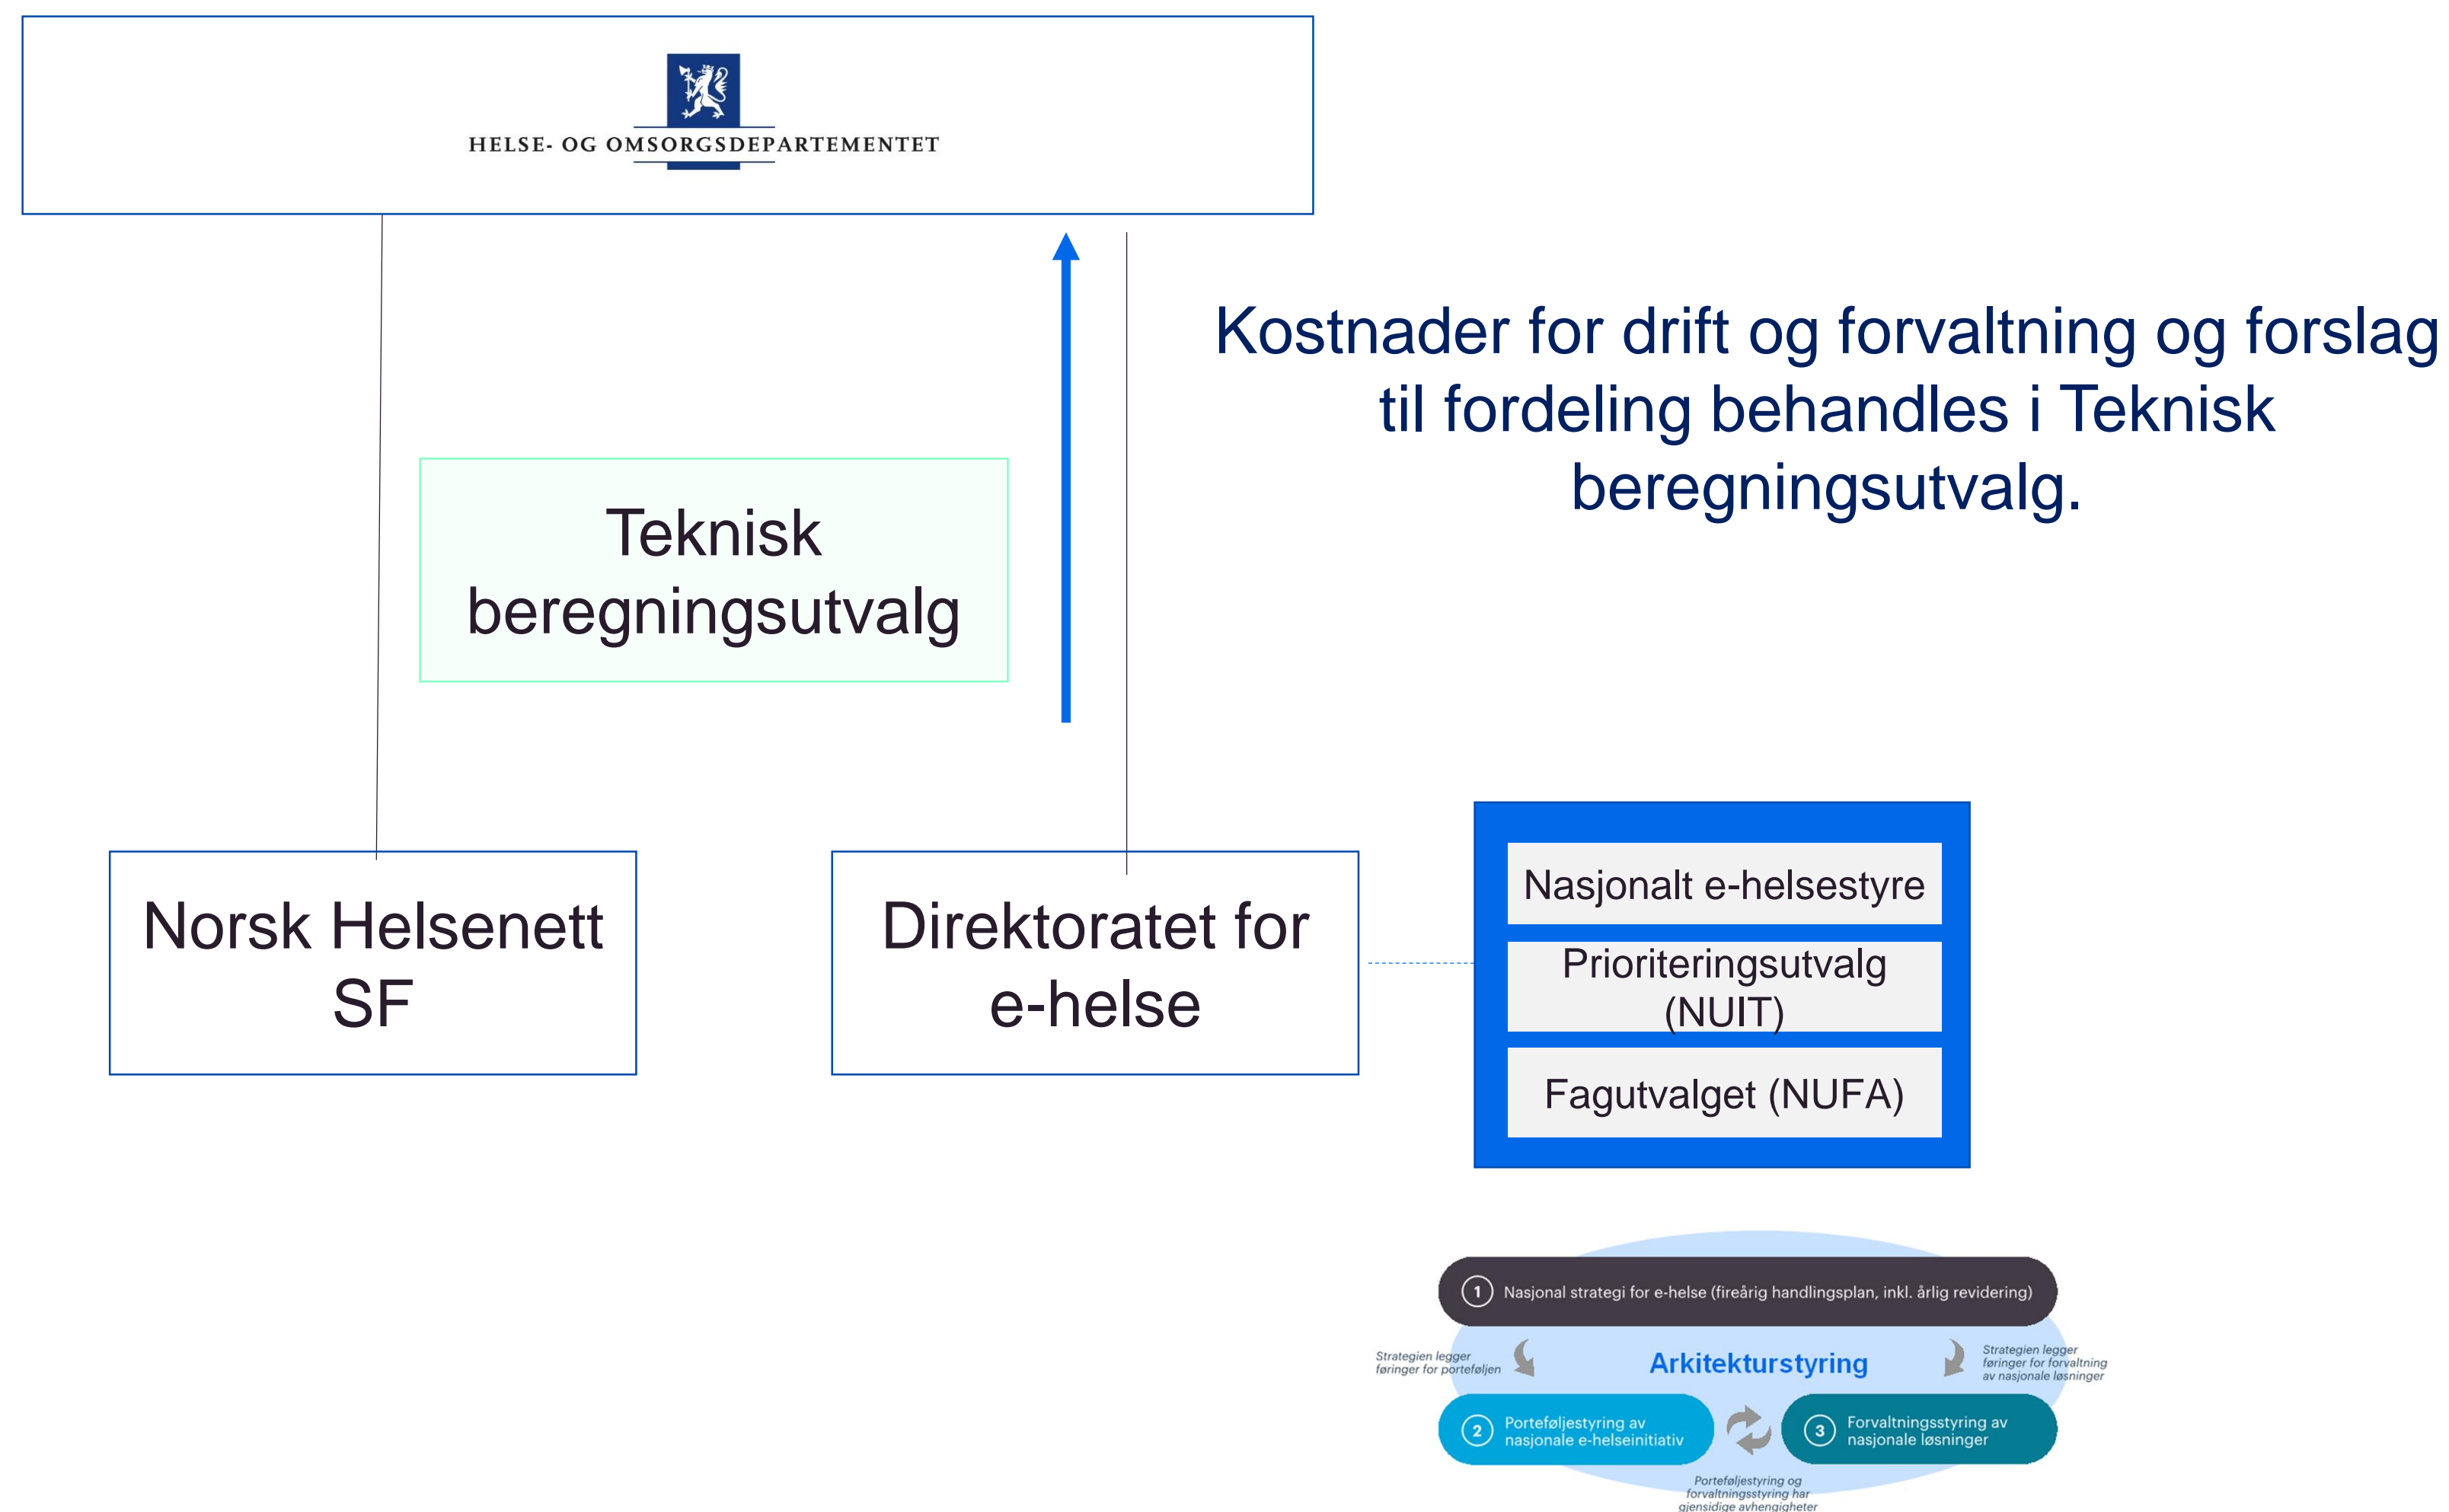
HELSE- OG OMSORGSDEPARTEMENTET

Kostnader for drift og forvaltning og forslag til fordeling behandles i Teknisk beregningsutvalg.

Teknisk beregningsutvalg

Norsk Helsenett SF

Direktoratet for e-helse

Nasjonalt e-helsestyre

Prioriteringsutvalg (NUIT)

Fagutvalget (NUFA)

1 Nasjonal strategi for e-helse (fireårig handlingsplan, inkl. årlig revidering)

Strategien legger føringer for porteføljen

Arkitekturstyring

Strategien legger føringer for forvaltning av nasjonale løsninger

2 Porteføljestyring av nasjonale e-helseinitiativ

3 Forvaltningsstyring av nasjonale løsninger

Porteføljestyring og forvaltningsstyring har gjensidige avhengigheter